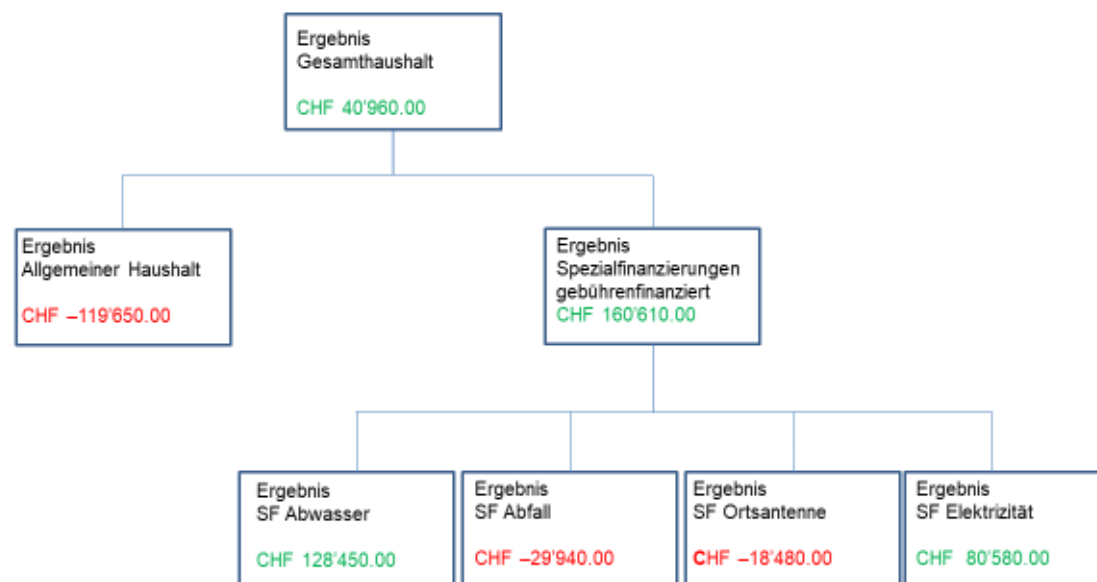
Ergebnis
Gesamthaushalt

CHF 40'960.00

Ergebnis
Allgemeiner Haushalt

CHF –119'650.00

Ergebnis
Spezialfinanzierungen
gebührenfinanziert
CHF 160'610.00

Ergebnis
SF Abwasser

CHF 128'450.00

Ergebnis
SF Abfall

CHF –29'940.00

Ergebnis
SF Ortsantenne

CHF –18'480.00

Ergebnis
SF Elektrizität

CHF 80'580.00